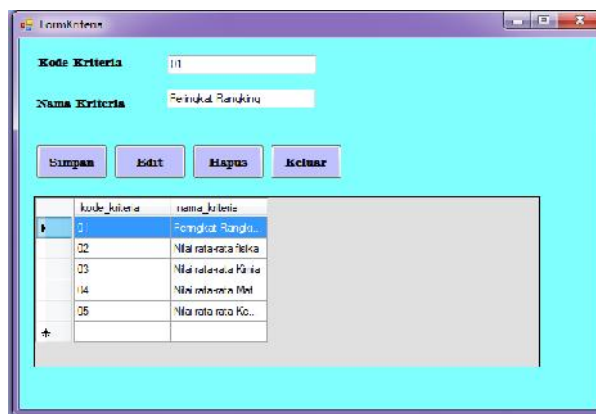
FormKriteria

Kode Kriteria 01

Nama Kriteria Peringkat Rangking

Simpan Edit Hapus Keluar

| | kode_kriteria | nama_kriteria |
|---|---|---|
| ▸ | 01 | Peringkat Rangki... |
| | 02 | Nilai rata-rata fisika |
| | 03 | Nilai rata-rata Kimia |
| | 04 | Nilai rata-rata Mat |
| | 05 | Nilai rata rata Ke... |
| * | | |